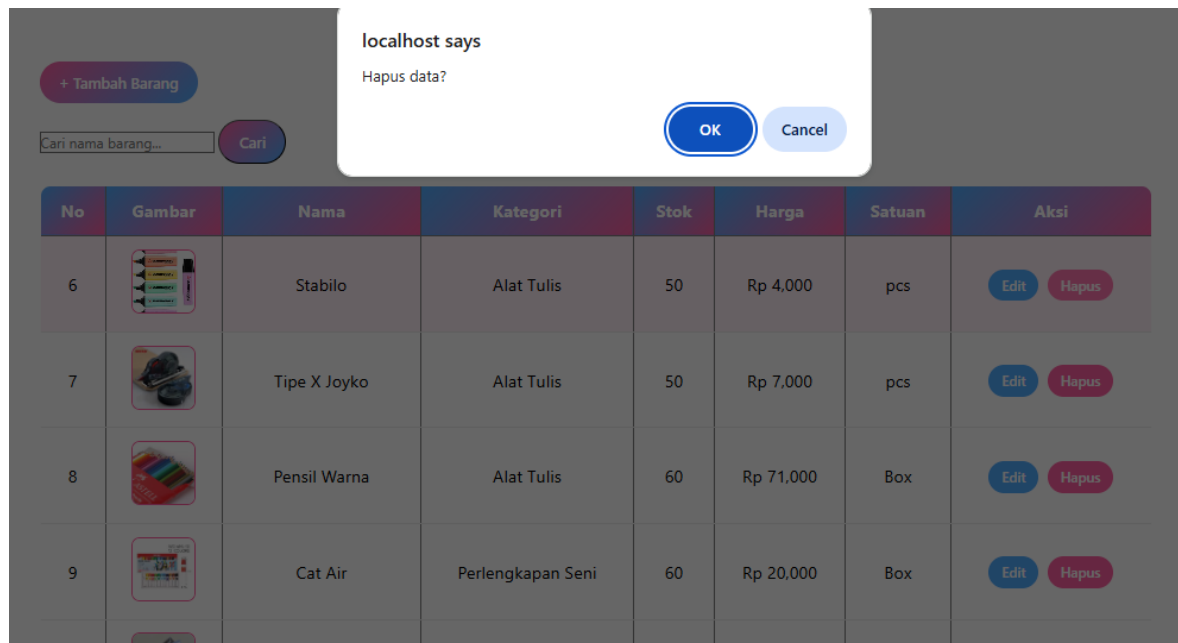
localhost says

Hapus data?

OK Cancel

+ Tambah Barang

Cari nama barang... Cari

| No | Gambar | Nama | Kategori | Stok | Harga | Satuan | Aksi |
|---|---|---|---|---|---|---|---|
| 6 | | Stabilo | Alat Tulis | 50 | Rp 4,000 | pcs | Edit Hapus |
| 7 | | Tipe X Joyko | Alat Tulis | 50 | Rp 7,000 | pcs | Edit Hapus |
| 8 | | Pensil Warna | Alat Tulis | 60 | Rp 71,000 | Box | Edit Hapus |
| 9 | | Cat Air | Perlengkapan Seni | 60 | Rp 20,000 | Box | Edit Hapus |